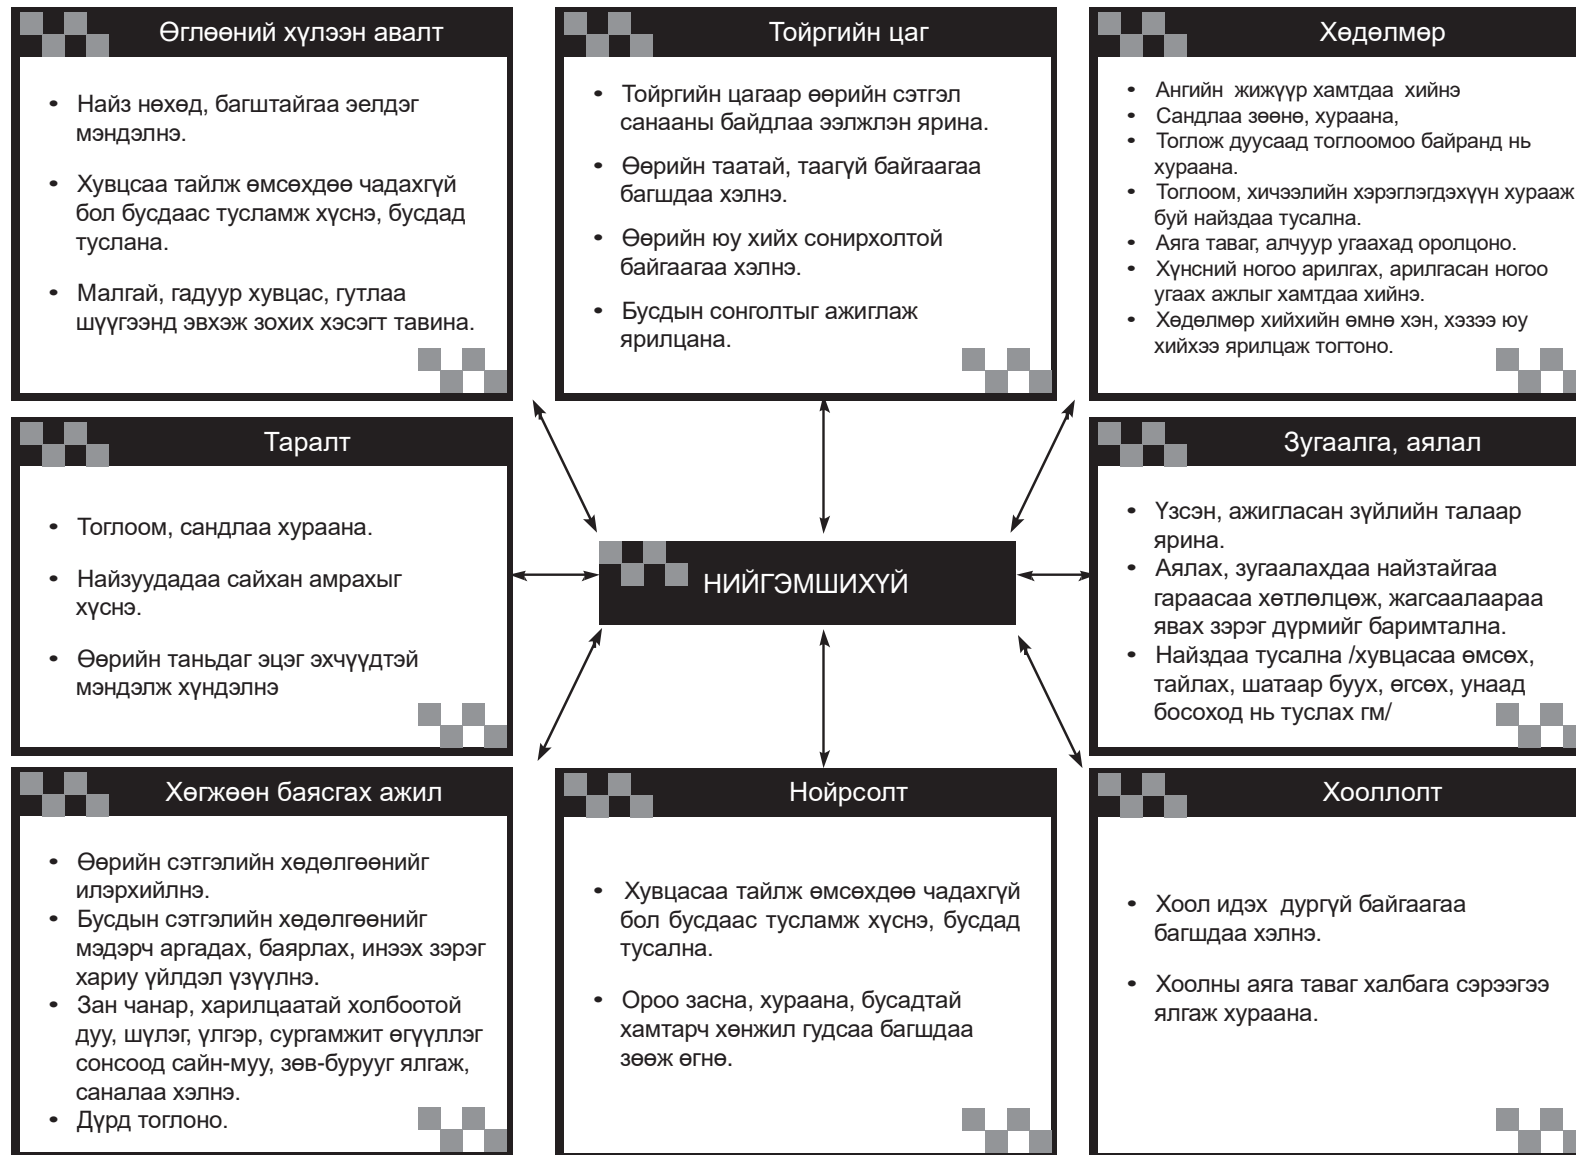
Өглөөний хүлээн авалт

• Найз нөхөд, багштайгаа эелдэг мэндэлнэ.

• Хувцсаа тайлж өмсөхдөө чадахгүй бол бусдаас тусламж хүснэ, бусдад туслана.

• Малгай, гадуур хувцас, гутлаа шүүгээнд эвхэж зохих хэсэгт тавина.

Тойргийн цаг

• Тойргийн цагаар өөрийн сэтгэл санааны байдлаа ээлжлэн ярина.

• Өөрийн таатай, таагүй байгаагаа багшдаа хэлнэ.

• Өөрийн юу хийх сонирхолтой байгаагаа хэлнэ.

• Бусдын сонголтыг ажиглаж ярилцана.

Хөдөлмөр

• Ангийн жижүүр хамтдаа хийнэ
• Сандлаа зөөнө, хураана,
• Тоглож дуусаад тоглоомоо байранд нь хураана.
• Тоглоом, хичээлийн хэрэглэгдэхүүн хураажбуй найздаа туслана.
• Аяга таваг, алчуур угаахад оролцоно.
• Хүнсний ногоо арилгах, арилгасан ногоо угаах ажлыг хамтдаа хийнэ.
• Хөдөлмөр хийхийн өмнө хэн, хэзээ юу хийхээ ярилцаж тогтоно.

Таралт

• Тоглоом, сандлаа хураана.

• Найзуудадаа сайхан амрахыг хүснэ.

• Өөрийн таньдаг эцэг эхчүүдтэй мэндэлж хүндэлнэ

НИЙГЭМШИХҮЙ

Зугаалга, аялал

• Үзсэн, ажигласан зүйлийн талаар ярина.
• Аялах, зугаалахдаа найзтайгаа гараасаа хөтлөлцөж, жагсаалаараа явах зэрэг дүрмийг баримтална.
• Найздаа туслана /хувцасаа өмсөх, тайлах, шатаар буух, өгсөх, унаад босоход нь туслах гм/

Хөгжөөн баясгах ажил

• Өөрийн сэтгэлийн хөдөлгөөнийг илэрхийлнэ.
• Бусдын сэтгэлийн хөдөлгөөнийг мэдэрч аргадах, баярлах, инээх зэрэг хариу үйлдэл үзүүлнэ.
• Зан чанар, харилцаатай холбоотой дуу, шүлэг, үлгэр, сургамжит өгүүллэг сонсоод сайн-муу, зөв-бурууг ялгаж, саналаа хэлнэ.
• Дүрд тоглоно.

Нойрсолт

• Хувцасаа тайлж өмсөхдөө чадахгүй бол бусдаас тусламж хүснэ, бусдад тусална.

• Ороо засна, хураана, бусадтай хамтарч хөнжил гудсаа багшдаа зөөж өгнө.

Хооллолт

• Хоол идэх дургүй байгаагаа багшдаа хэлнэ.

• Хоолны аяга таваг халбага сэрээгээ ялгаж хураана.